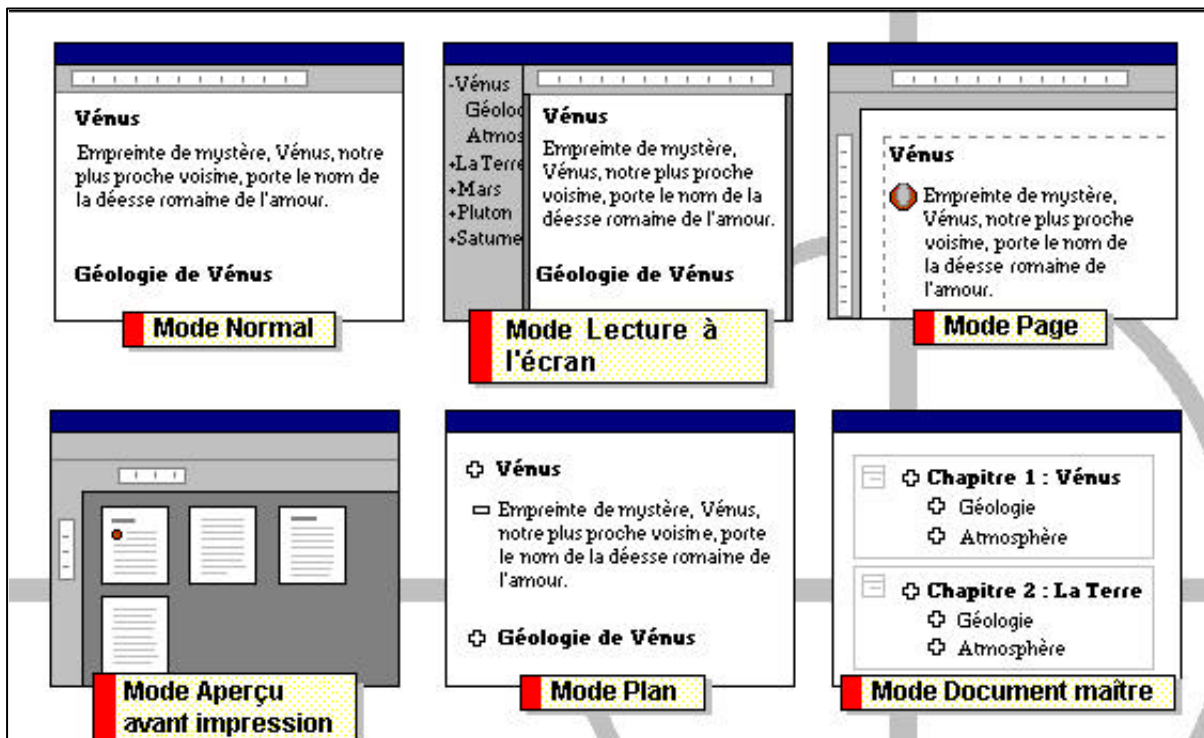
Vénus

Empreinte de mystère, Vénus, notre plus proche voisine, porte le nom de la déesse romaine de l'amour.

Géologie de Vénus

Mode Normal

-Vénus
Géolo
Atmos
+La Terre
+Mars
+Pluton
+Saturne

Vénus

Empreinte de mystère, Vénus, notre plus proche voisine, porte le nom de la déesse romaine de l'amour.

Géologie de Vénus

Mode Lecture à l'écran

Vénus

Empreinte de mystère, Vénus, notre plus proche voisine, porte le nom de la déesse romaine de l'amour.

Mode Page

Mode Aperçu avant impression

Vénus

Empreinte de mystère, Vénus, notre plus proche voisine, porte le nom de la déesse romaine de l'amour.

Géologie de Vénus

Mode Plan

Chapitre 1 : Vénus
Géologie
Atmosphère

Chapitre 2 : La Terre
Géologie
Atmosphère

Mode Document maître